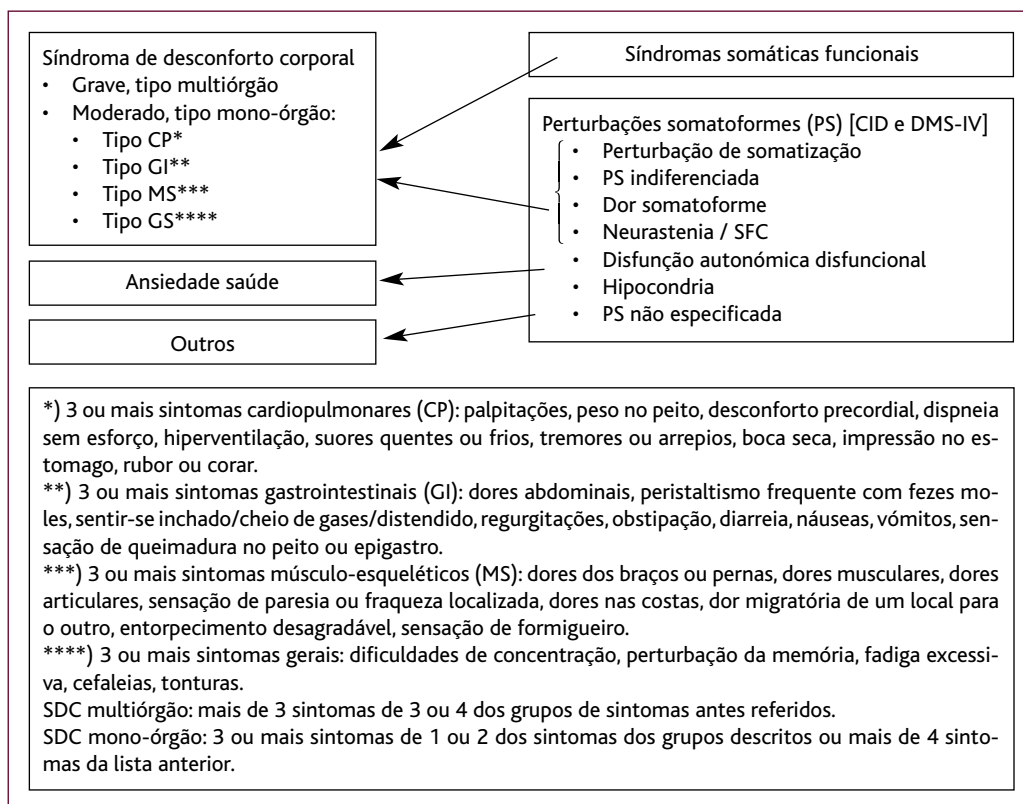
Síndroma de desconforto corporal
• Grave, tipo multiórgão
• Moderado, tipo mono-órgão:
• Tipo CP*
• Tipo GI**
• Tipo MS***
• Tipo GS****

Síndromas somáticas funcionais

Perturbações somatoformes (PS) [CID e DMS-IV]
• Perturbação de somatização
• PS indiferenciada
• Dor somatoforme
• Neurastenia / SFC
• Disfunção autonómica disfuncional
• Hipocondria
• PS não especificada

Ansiedade saúde

Outros

*) 3 ou mais sintomas cardiopulmonares (CP): palpitações, peso no peito, desconforto precordial, dispneia sem esforço, hiperventilação, suores quentes ou frios, tremores ou arrepios, boca seca, impressão no estomago, rubor ou corar.
**) 3 ou mais sintomas gastrointestinais (GI): dores abdominais, peristaltismo frequente com fezes moles, sentir-se inchado/cheio de gases/distendido, regurgitações, obstipação, diarreia, náuseas, vómitos, sensação de queimadura no peito ou epigastro.
***) 3 ou mais sintomas músculo-esqueléticos (MS): dores dos braços ou pernas, dores musculares, dores articulares, sensação de paresia ou fraqueza localizada, dores nas costas, dor migratória de um local para o outro, entorpecimento desagradável, sensação de formigueiro.
****) 3 ou mais sintomas gerais: dificuldades de concentração, perturbação da memória, fadiga excessiva, cefaleias, tonturas.
SDC multiórgão: mais de 3 sintomas de 3 ou 4 dos grupos de sintomas antes referidos.
SDC mono-órgão: 3 ou mais sintomas de 1 ou 2 dos sintomas dos grupos descritos ou mais de 4 sintomas da lista anterior.